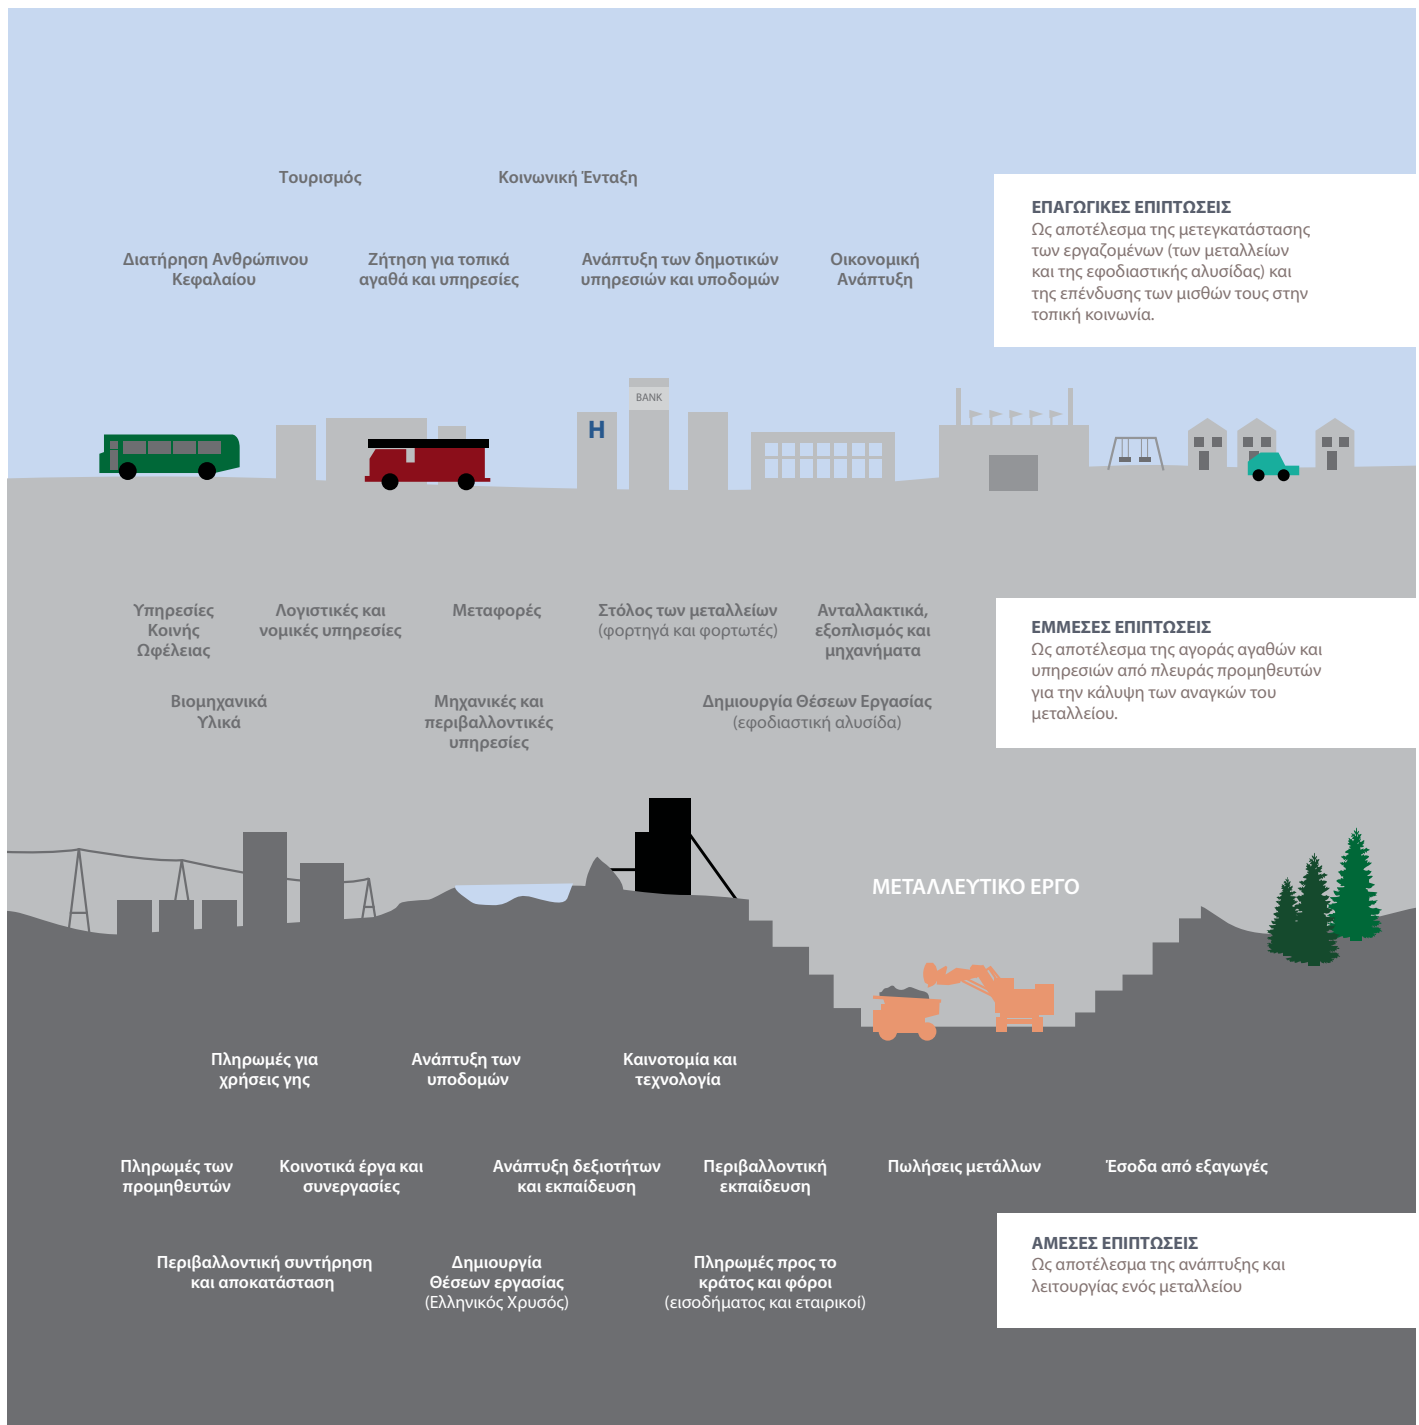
Τουρισμός

Κοινωνική Ένταξη

Διατήρηση Ανθρώπινου Κεφαλαίου

Ζήτηση για τοπικά αγαθά και υπηρεσίες

Ανάπτυξη των δημοτικών υπηρεσιών και υποδομών

Οικονομική Ανάπτυξη

ΕΠΑΓΩΓΙΚΕΣ ΕΠΙΠΤΩΣΕΙΣ
Ως αποτέλεσμα της μετεγκατάστασης των εργαζομένων (των μεταλλείων και της εφοδιαστικής αλυσίδας) και της επένδυσης των μισθών τους στην τοπική κοινωνία.

BANK

H

Υπηρεσίες Κοινής Ωφέλειας

Λογιστικές και νομικές υπηρεσίες

Μεταφορές

Στόλος των μεταλλείων (φορτηγά και φορτωτές)

Ανταλλακτικά, εξοπλισμός και μηχανήματα

ΕΜΜΕΣΕΣ ΕΠΙΠΤΩΣΕΙΣ
Ως αποτέλεσμα της αγοράς αγαθών και υπηρεσιών από πλευράς προμηθευτών για την κάλυψη των αναγκών του μεταλλείου.

Βιομηχανικά Υλικά

Μηχανικές και περιβαλλοντικές υπηρεσίες

Δημιουργία Θέσεων Εργασίας (εφοδιαστική αλυσίδα)

ΜΕΤΑΛΛΕΥΤΙΚΟ ΕΡΓΟ

Πληρωμές για χρήσεις γης

Ανάπτυξη των υποδομών

Καινοτομία και τεχνολογία

Πληρωμές των προμηθευτών

Κοινοτικά έργα και συνεργασίες

Ανάπτυξη δεξιοτήτων και εκπαίδευση

Περιβαλλοντική εκπαίδευση

Πωλήσεις μετάλλων

Έσοδα από εξαγωγές

Περιβαλλοντική συντήρηση και αποκατάσταση

Δημιουργία Θέσεων εργασίας (Ελληνικός Χρυσός)

Πληρωμές προς το κράτος και φόροι (εισοδήματος και εταιρικοί)

ΑΜΕΣΕΣ ΕΠΙΠΤΩΣΕΙΣ
Ως αποτέλεσμα της ανάπτυξης και λειτουργίας ενός μεταλλείου